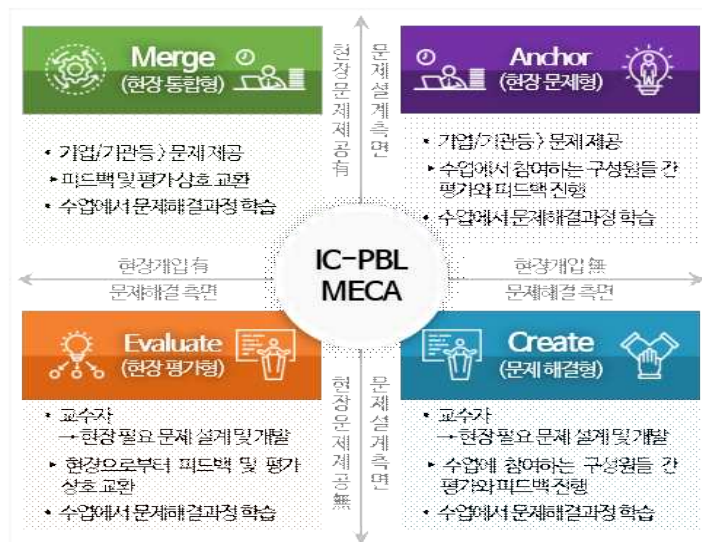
Merge
(현장 통합형)

• 기업/기관 등 문제 제공
• 피드백 및 평가 상호 교환
• 수업에서 문제해결과정 학습

현장문제제공有

문제설계측면

Anchor
(현장 문제형)

• 기업/기관 등 문제 제공
• 수업에서 참여하는 구성원들 간 평가와 피드백 진행
• 수업에서 문제해결과정 학습

현장개입 有
문제해결 측면

IC-PBL
MECA

현장개입 無
문제해결 측면

Evaluate
(현장 평가형)

• 교수자 → 현장 필요 문제 설계 및 개발
• 현장으로부터 피드백 및 평가 상호 교환
• 수업에서 문제해결과정 학습

현장문제제공無

문제설계측면

Create
(문제 해결형)

• 교수자 → 현장 필요 문제 설계 및 개발
• 수업에 참여하는 구성원들 간 평가와 피드백 진행
• 수업에서 문제해결과정 학습